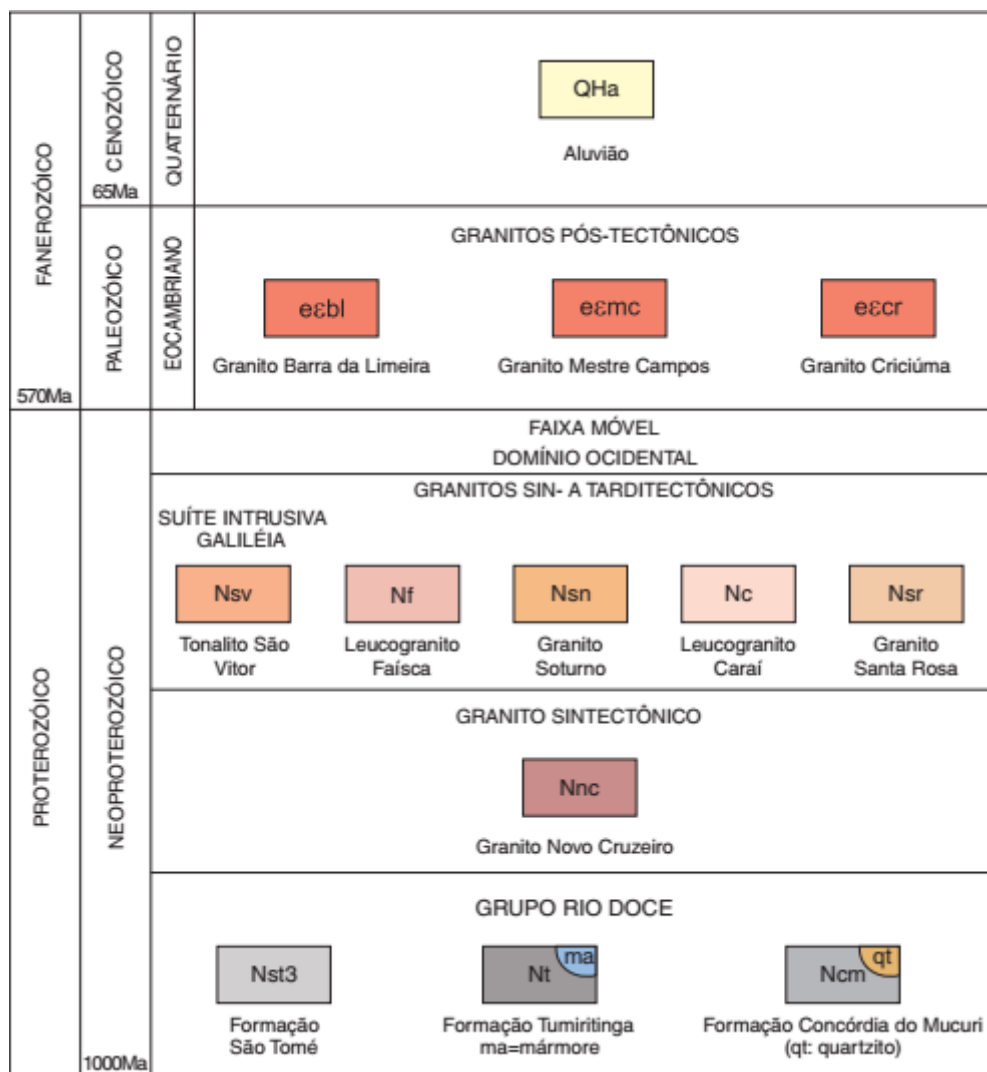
FANEROZÓICO

CENOZÓICO

65Ma

QUATERNÁRIO

QHa

Aluvião

PALEOZÓICO

EOCAMBRIANO

GRANITOS PÓS-TECTÔNICOS

eεbl

Granito Barra da Limeira

eεmc

Granito Mestre Campos

eεcr

Granito Criciúma

570Ma

PROTEROZÓICO

NEOPROTEROZÓICO

FAIXA MÓVEL

DOMÍNIO OCIDENTAL

GRANITOS SIN- A TARDITECTÔNICOS

SUÍTE INTRUSIVA GALILÉIA

Nsv

Tonalito São Vitor

Nf

Leucogranito Faísca

Nsn

Granito Soturno

Nc

Leucogranito Caraí

Nsr

Granito Santa Rosa

GRANITO SINTECTÔNICO

Nnc

Granito Novo Cruzeiro

GRUPO RIO DOCE

Nst3

Formação São Tomé

Nt ma

Formação Tumiritinga ma=mármore

Ncm qt

Formação Concórdia do Mucuri (qt: quartzito)

1000Ma